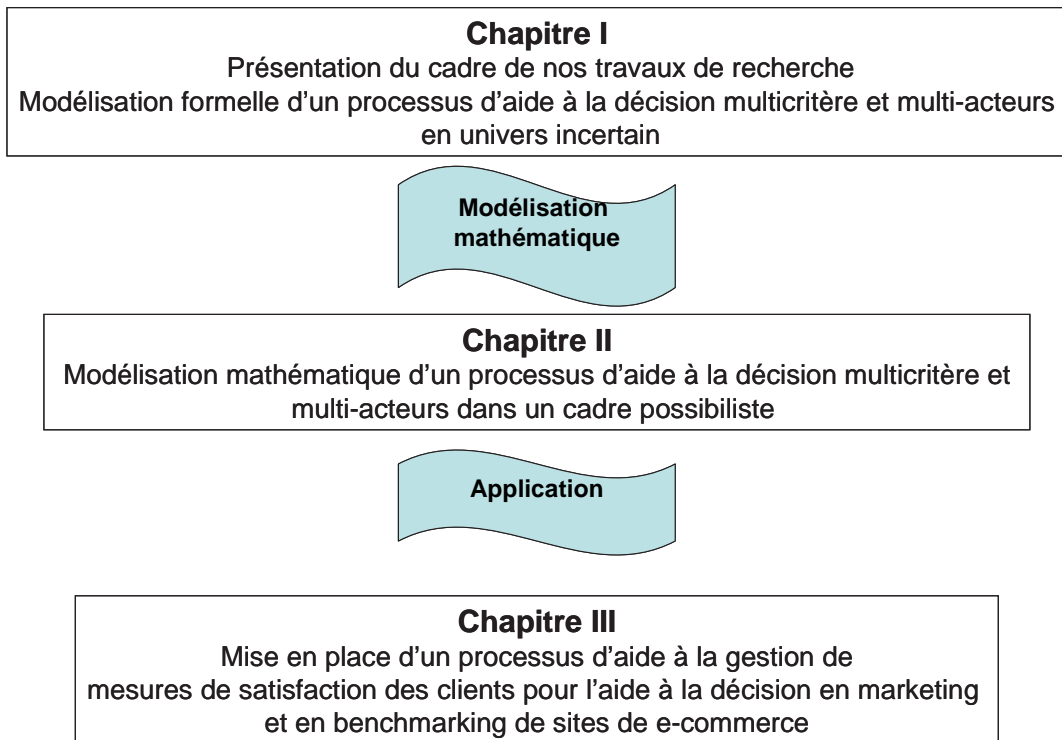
Chapitre I
Présentation du cadre de nos travaux de recherche
Modélisation formelle d'un processus d'aide à la décision multicritère et multi-acteurs en univers incertain

Modélisation mathématique

Chapitre II
Modélisation mathématique d'un processus d'aide à la décision multicritère et multi-acteurs dans un cadre possibiliste

Application

Chapitre III
Mise en place d'un processus d'aide à la gestion de mesures de satisfaction des clients pour l'aide à la décision en marketing et en benchmarking de sites de e-commerce